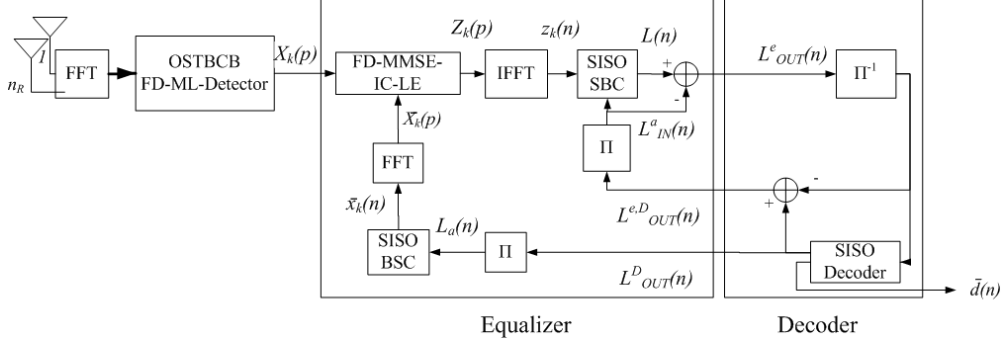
1
$n_R$
FFT
OSTBCB
FD-ML-Detector
$X_k(p)$
$Z_k(p)$
$z_k(n)$
L(n)
FD-MMSE-IC-LE
IFFT
SISO
SBC
+
-
$L^e_{OUT}(n)$
$\Pi^{-1}$
$\bar{X}_k(p)$
$L^a_{IN}(n)$
FFT
$\Pi$
-
+
$\bar{x}_k(n)$
$L^{e,D}_{OUT}(n)$
$L_a(n)$
SISO
BSC
$\Pi$
$L^D_{OUT}(n)$
SISO
Decoder
$\bar{d}(n)$
Equalizer
Decoder